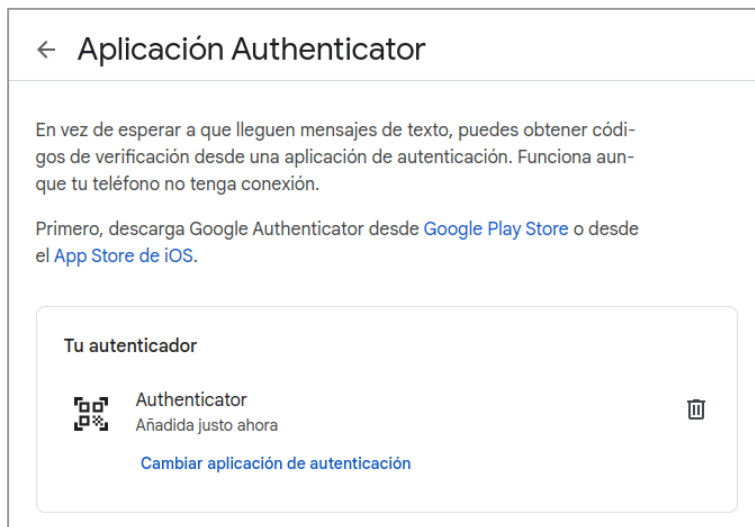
← Aplicación Authenticator

En vez de esperar a que lleguen mensajes de texto, puedes obtener códigos de verificación desde una aplicación de autenticación. Funciona aunque tu teléfono no tenga conexión.

Primero, descarga Google Authenticator desde Google Play Store o desde el App Store de iOS.

Tu autenticador

Authenticator
Añadida justo ahora

Cambiar aplicación de autenticación